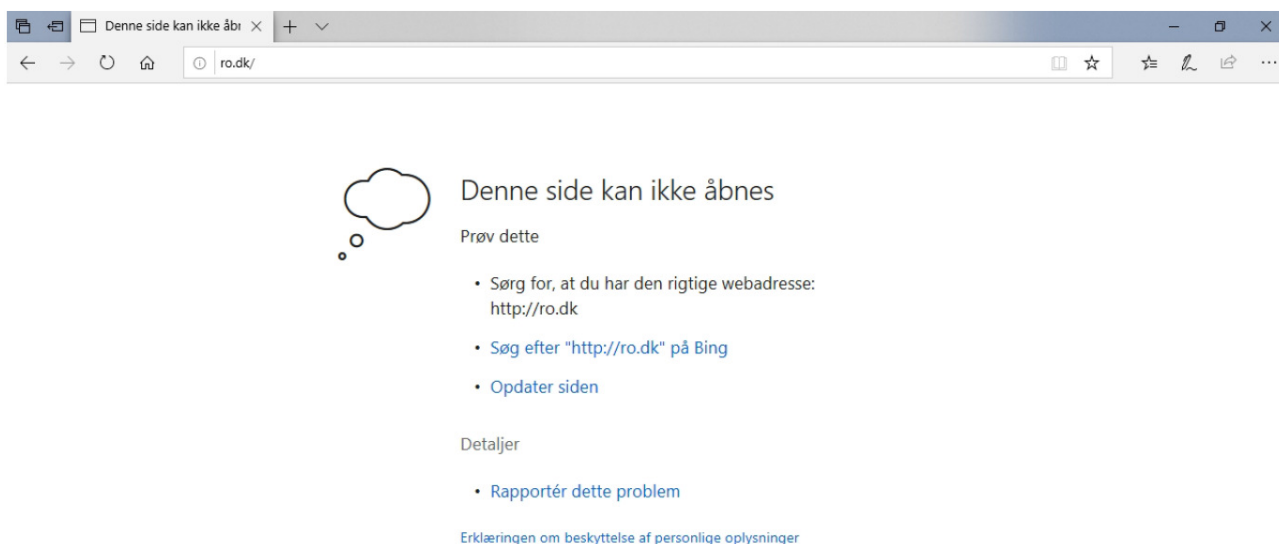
Denne side kan ikke åbı

ro.dk/

Denne side kan ikke åbnes

Prøv dette

• Sørg for, at du har den rigtige webadresse: http://ro.dk

• Søg efter "http://ro.dk" på Bing

• Opdater siden

Detaljer

• Rapportér dette problem

Erklæringen om beskyttelse af personlige oplysninger